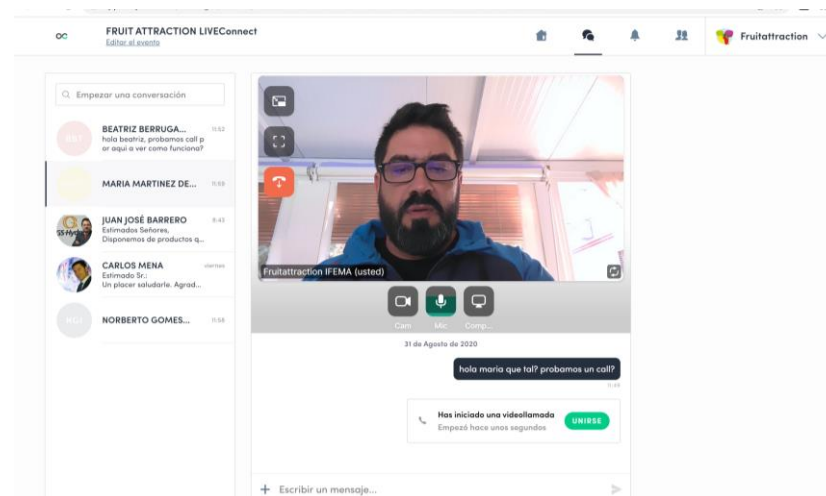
FRUIT ATTRACTION LIVEConnect
Editar el evento

Fruitattraction

Empezar una conversación

BEATRIZ BERRUGA... 11:52
hola beatriz, probamos call p or aqui a ver como funciona?

MARIA MARTINEZ DE... 11:55

JUAN JOSÉ BARRERO 11:43
Estimados Señores,
Disponemos de productos q...

CARLOS MENA
Estimado Sr.:
Un placer saludarle. Agrad...

NORBERTO GOMES... 11:58

Fruitattraction IFEMA (usted)

Cam Mic Comp...

31 de Agosto de 2020

hola maria que tal? probamos un call?

Has iniciado una videollamada
Empezó hace unos segundos
UNIRSE

Escribir un mensaje...